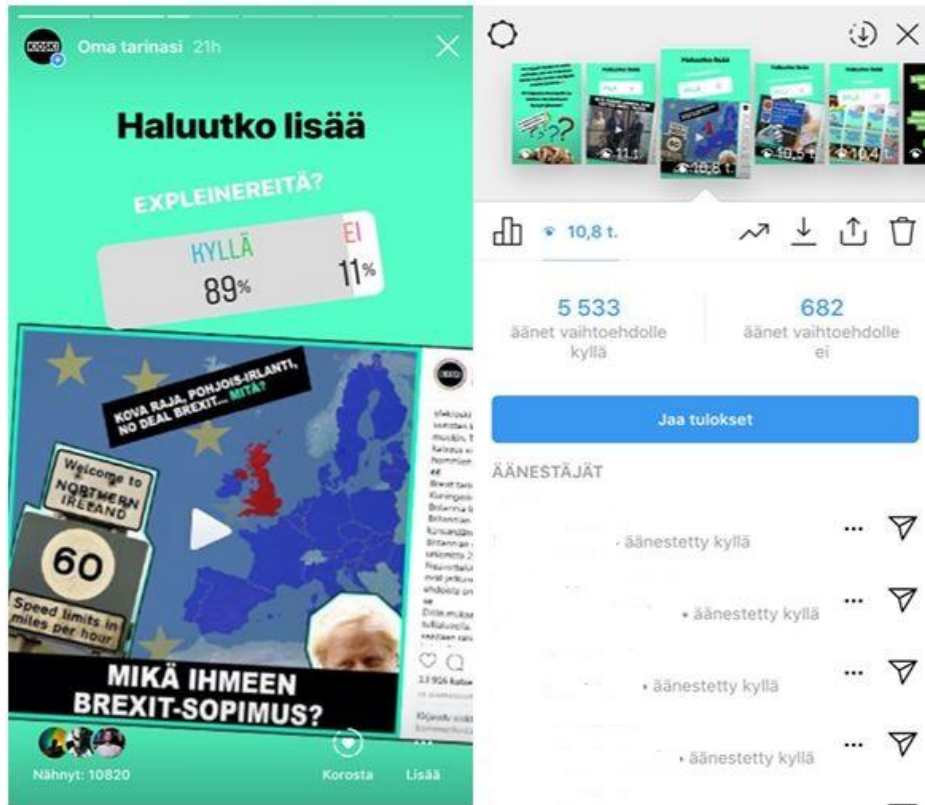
KIOSKI Oma tarinasi 21h

Haluutko lisää

EXPLEINEREITÄ?

KYLLÄ 89%

EI 11%

KOVA RAJA, POHJOIS-IRLANTI, NO DEAL BREXIT... MITÄ?

Welcome to NORTHERN IRELAND

60

Speed limits in miles per hour

MIKÄ IHMEEN BREXIT-SOPIMUS?

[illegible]

Nähnyt: 10820

Korosta

Lisää

10,8 t.

5 533
äänet vaihtoehdolle kyllä

682
äänet vaihtoehdolle ei

Jaa tulokset

ÄÄNESTÄJÄT

• äänestetty kyllä

• äänestetty kyllä

• äänestetty kyllä

• äänestetty kyllä